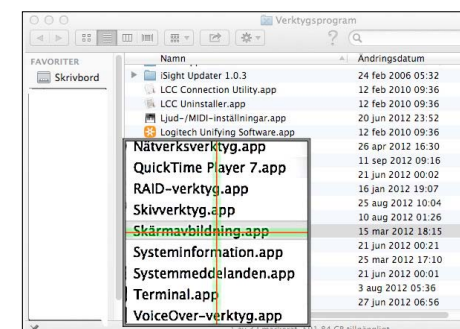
Verktygsprogram

FAVORITER
Skrivbord

Namn
Ändringsdatum

iSight Updater 1.0.3
24 feb 2006 05:32
LCC Connection Utility.app
12 feb 2010 09:36
LCC Uninstaller.app
12 feb 2010 09:36
Ljud-/MIDI-inställningar.app
20 jun 2012 23:52
Logitech Unifying Software.app
12 feb 2010 09:36
Nätverksverktyg.app
26 apr 2012 16:30
QuickTime Player 7.app
11 sep 2012 09:16
RAID-verktyg.app
21 jun 2012 00:02
Skivverktyg.app
16 jan 2012 19:07
25 aug 2012 10:04
10 aug 2012 01:26
Skärmavbildning.app
15 mar 2012 18:15
Systeminformation.app
21 jun 2012 00:21
25 mar 2012 17:10
Systemmeddelanden.app
21 jun 2012 00:01
Terminal.app
3 aug 2012 05:36
27 jun 2012 06:56
VoiceOver-verktyg.app
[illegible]